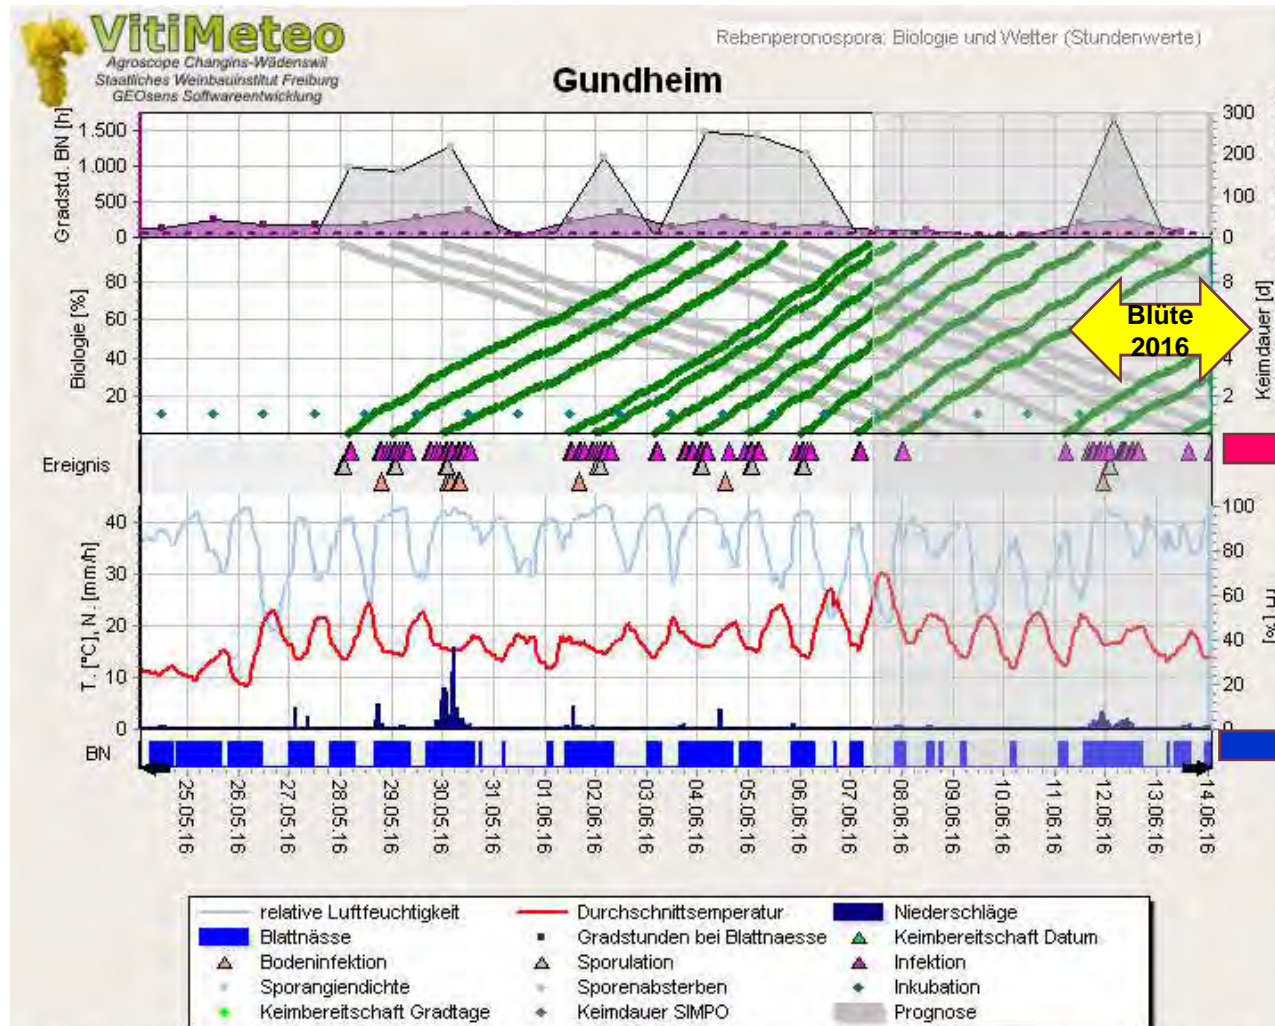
VitiMeteo
Agroscope Changins-Wädenswil
Staatliches Weinbauinstitut Freiburg
GEOsens Softwareentwicklung

Rebenperonospora: Biologie und Wetter (Stundenwerte)

Gundheim

Gradstd. BN [h]
1.500
1.000
500
0

300
200
100
0

Biologie [%]
80
60
40
20

Keimdauer [d]
8
4
2

Blüte 2016

Ereignis

T. [°C], N. [mm/h]
40
30
20
10
0

100
80
60
40
20
0
rF [%]

BN

25.05.16
26.05.16
27.05.16
28.05.16
29.05.16
30.05.16
31.05.16
01.06.16
02.06.16
03.06.16
04.06.16
05.06.16
06.06.16
07.06.16
08.06.16
09.06.16
10.06.16
11.06.16
12.06.16
13.06.16
14.06.16

relative Luftfeuchtigkeit
Durchschnittsemperatur
Niederschläge
Blattnässe
Gradstunden bei Blattnaesse
Keimbereitschaft Datum
Bodeninfektion
Sporulation
Infektion
Sporangiendichte
Sporenabsterben
Inkubation
Keimbereitschaft Gradtage
Keimdauer SIMPO
Prognose